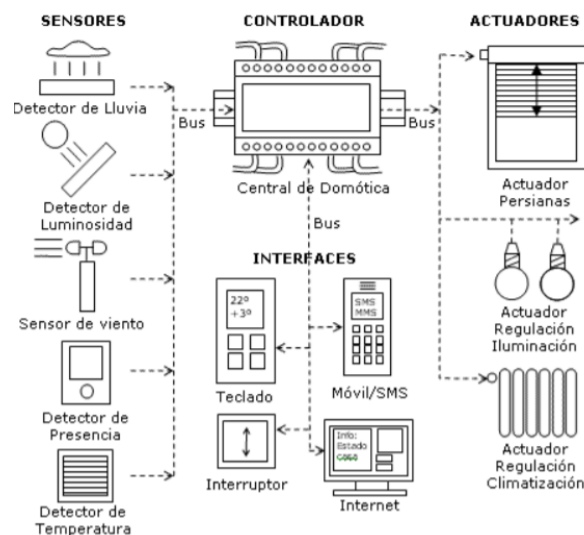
SENSORES

Detector de Lluvia

Detector de Luminosidad

Sensor de viento

Detector de Presencia

Detector de Temperatura

CONTROLADOR

Bus

Bus

Central de Domótica

Bus

INTERFACES

22º
+3º

Teclado

SMS
MMS

Móvil/SMS

Interruptor

Info:
Estado
G60

Internet

ACTUADORES

Actuador Persianas

Actuador Regulación Iluminación

Actuador Regulación Climatización